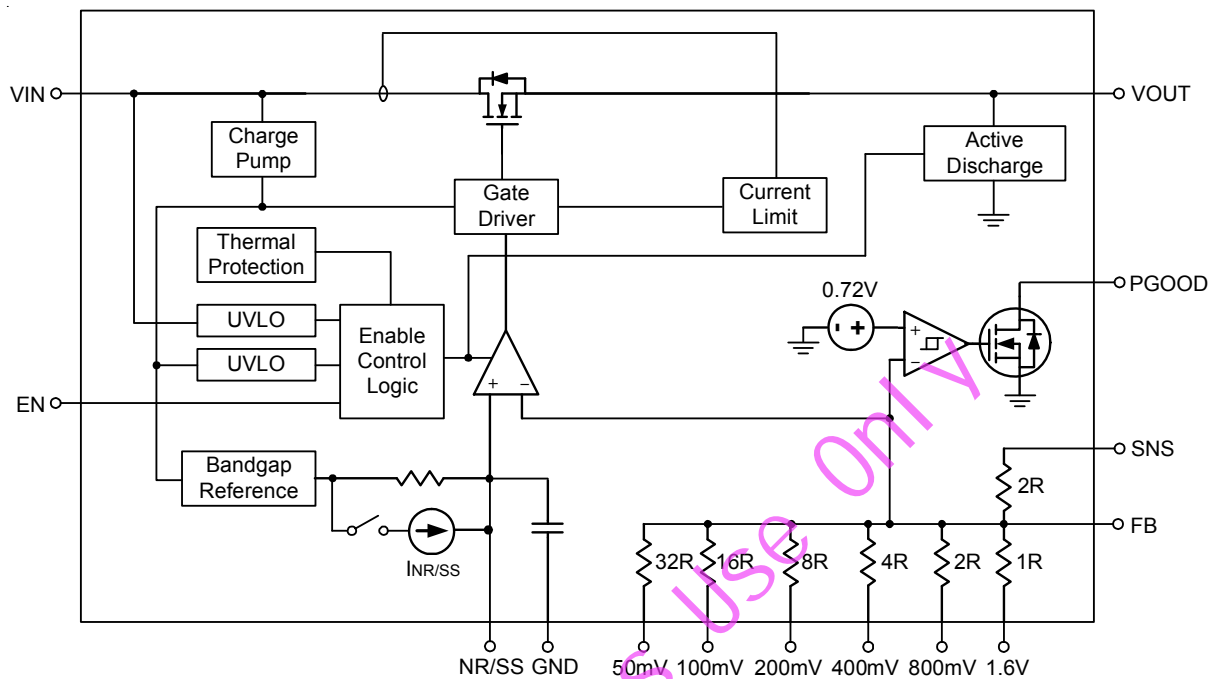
VIN
VOUT
Charge Pump
Gate Driver
Current Limit
Active Discharge
Thermal Protection
UVLO
UVLO
Enable Control Logic
0.72V
PGOOD
EN
Bandgap Reference
INR/SS
SNS
2R
FB
32R
16R
8R
4R
2R
1R
NR/SS
GND
50mV
100mV
200mV
400mV
800mV
1.6V
Use Only